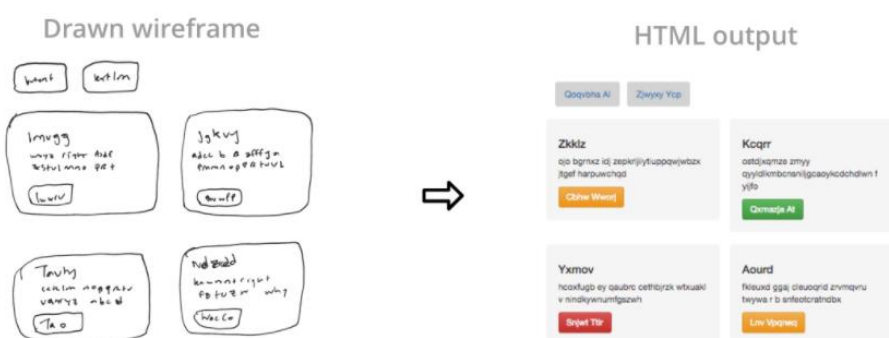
Drawn wireframe

HTML output

kwent	lextlm

lmugg
wuyx rigtr hdf
estulmno qrt
luwrv

Jgkvg
abcc b a offgq
emnno oprtuvl
bnuff

Tauhy
uaklm aogqrv
uwyx abcd
Tao

Ndzzd
kmnnorrrgt
fstuzm why
Wacco

Qoqvbha Al	Zjwyxy Ycp

Zkklz
ojo bgrnxz idj zepkrljiytiupqwjwbzx jtgef harpuwchqd
Cbhw Wwonj

Kcqrr
ostdjxqmze zmyy qyyidlkmbcnanljgcaoykcdchdlwn f yijfo
Qxmazja At

Yxmov
hcoxfugb ey qaubrc cethbjrzk wtxuakl v nindkywnumfgszwh
Snjwt Ttr

Aourd
fkleuxd ggaj cleuoqrid zrvmqvru twywa r b snfeotcratndbx
Lnv Vpqneq